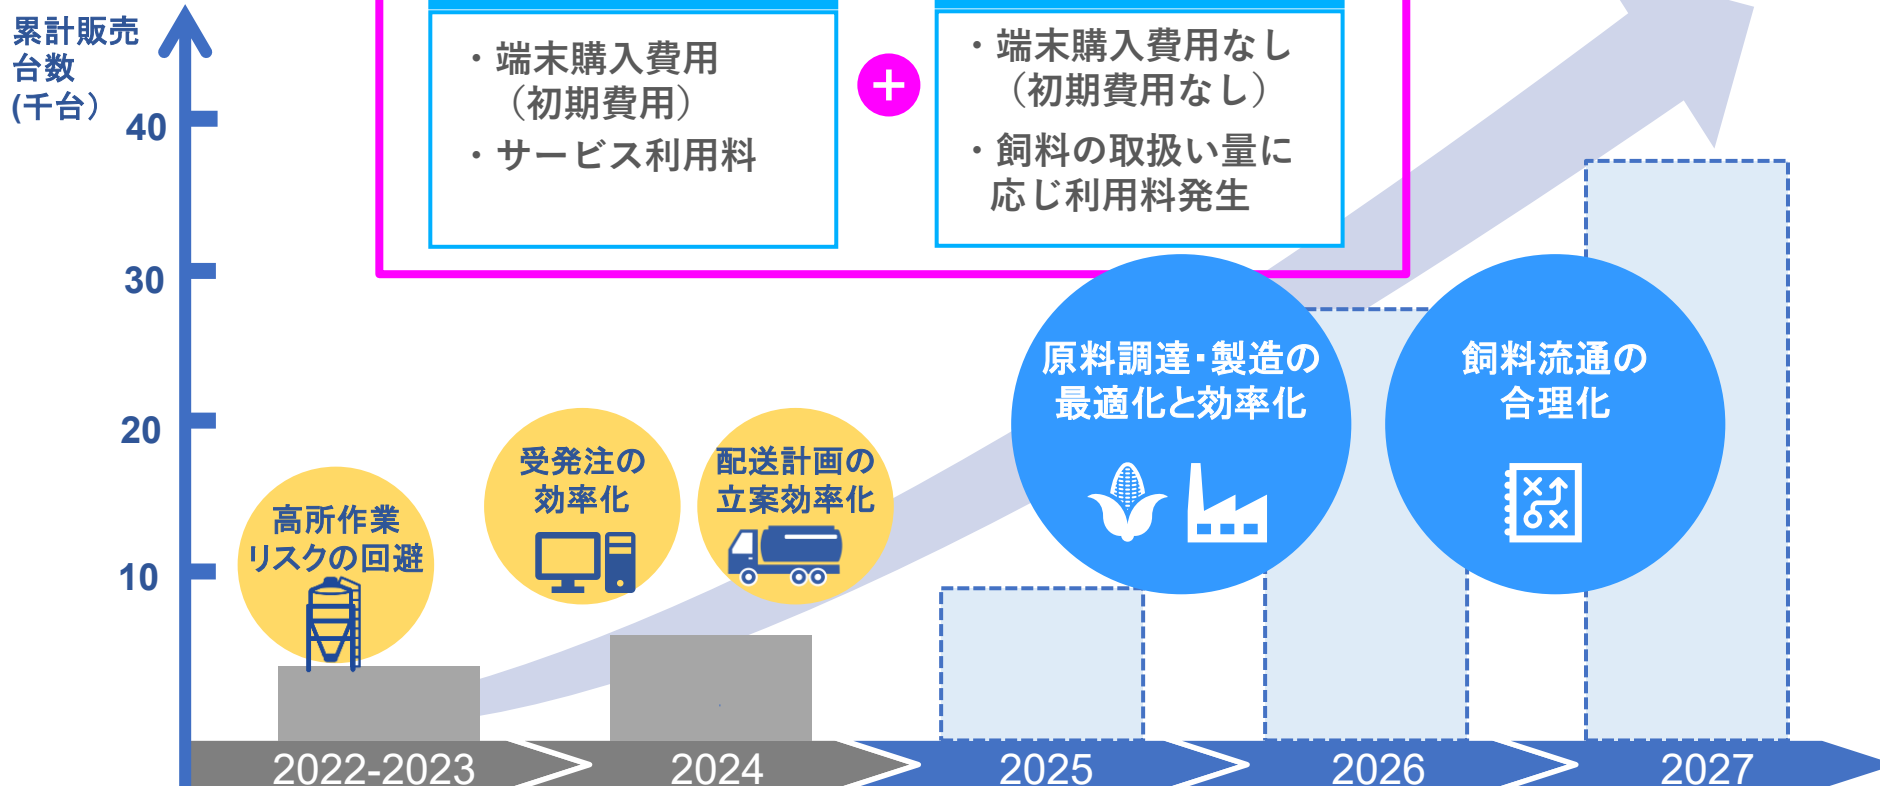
累計販売台数
(千台)

40
30
20
10

・端末購入費用（初期費用）
・サービス利用料

+

・端末購入費用なし（初期費用なし）
・飼料の取扱い量に応じ利用料発生

高所作業リスクの回避

受発注の効率化

配送計画の立案効率化

原料調達･製造の最適化と効率化

飼料流通の合理化

2022-2023
2024
2025
2026
2027